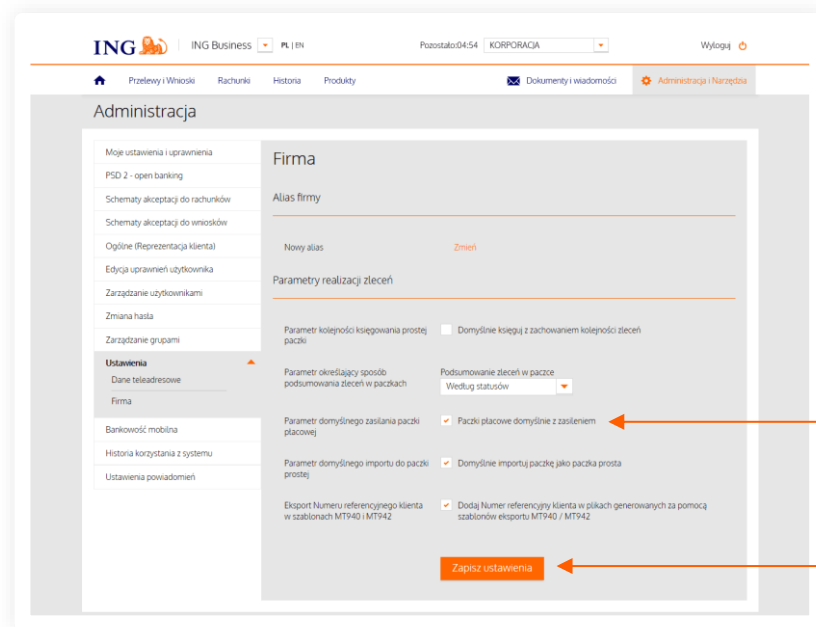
ING | ING Business PL | EN Pozostało:04:54 KORPORACJA Wyloguj

Przelewy i Wnioski Rachunki Historia Produkty Dokumenty i wiadomości Administracja i Narzędzia

Administracja

Moje ustawienia i uprawnienia
PSD 2 - open banking
Schematy akceptacji do rachunków
Schematy akceptacji do wniosków
Ogólne (Reprezentacja klienta)
Edycja uprawnień użytkownika
Zarządzanie użytkownikami
Zmiana hasła
Zarządzanie grupami
Ustawienia
Dane teleadresowe
Firma
Bankowość mobilna
Historia korzystania z systemu
Ustawienia powiadomień

Firma

Alias firmy

Nowy alias Zmień

Parametry realizacji zleceń

Parametr kolejności księgowania prostej paczki — Domyślnie księguj z zachowaniem kolejności zleceń

Parametr określający sposób podsumowania zleceń w paczkach — Podsumowanie zleceń w paczce: Według statusów

Parametr domyślnego zasilania paczki płacowej — Paczki płacowe domyślnie z zasileniem

Parametr domyślnego importu do paczki prostej — Domyślnie importuj paczkę jako paczka prosta

Eksport Numeru referencyjnego klienta w szablonach MT940 i MT942 — Dodaj Numer referencyjny klienta w plikach generowanych za pomocą szablonów eksportu MT940 / MT942

Zapisz ustawienia